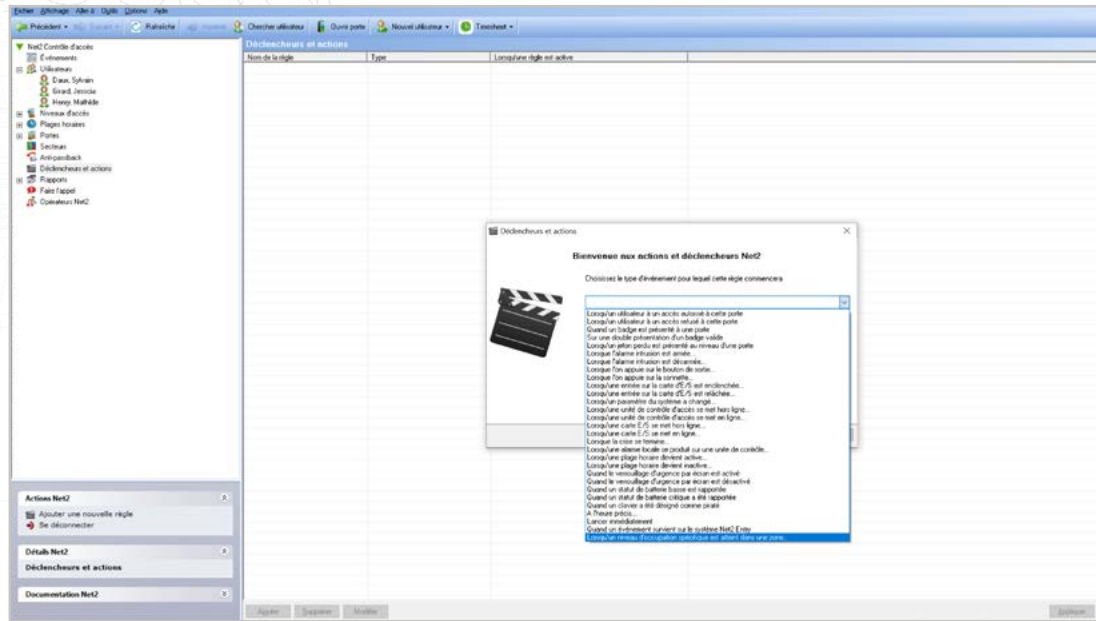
Fichier Affichage Aller à Outils Options Aide

Précédent · Suivant · Rafraîchir · Imprimer · Chercher utilisateur · Ouvrir porte · Nouvel utilisateur · Timesheet ·

Net2 Contrôle d'accès
Evénements
Utilisateurs
Daux, Sylvain
Girard, Jessica
Henry, Mathilde
Niveaux d'accès
Plages horaires
Portes
Secteurs
Anti-passback
Déclencheurs et actions
Rapports
Faire l'appel
Opérateurs Net2

Déclencheurs et actions

| Nom de la règle | Type | Lorsqu'une règle est active |
|---|---|---|

Déclencheurs et actions

Bienvenue aux actions et déclencheurs Net2

Choisissez le type d'événement pour lequel cette règle commencera

Lorsqu'un utilisateur à un accès autorisé à cette porte
Lorsqu'un utilisateur à un accès refusé à cette porte
Quand un badge est présenté à une porte
Sur une double présentation d'un badge valide
Lorsqu'un jeton perdu est présenté au niveau d'une porte
Lorsque l'alarme intrusion est armée...
Lorsque l'alarme intrusion est désarmée...
Lorsque l'on appuie sur le bouton de sortie...
Lorsque l'on appuie sur la sonnette...
Lorsqu'une entrée sur la carte d'E/S est enclenchée...
Lorsqu'une entrée sur la carte d'E/S est relâchée...
Lorsqu'un paramètre du système a changé...
Lorsqu'une unité de contrôle d'accès se met hors ligne...
Lorsqu'une unité de contrôle d'accès se met en ligne...
Lorsqu'une carte E/S se met hors ligne...
Lorsqu'une carte E/S se met en ligne...
Lorsque la crise se termine...
Lorsqu'une alarme locale se produit sur une unité de contrôle...
Lorsqu'une plage horaire devient active...
Lorsqu'une plage horaire devient inactive...
Quand le verrouillage d'urgence par écran est activé
Quand le verrouillage d'urgence par écran est désactivé
Quand un statut de batterie basse est rapporté
Quand un statut de batterie critique a été rapportée
Quand un clavier a été désigné comme piraté
A l'heure précis...
Lancer immédiatement
Quand un événement survient sur le système Net2 Entry
Lorsqu'un niveau d'occupation spécifique est atteint dans une zone...

Actions Net2
Ajouter une nouvelle règle
Se déconnecter

Détails Net2
Déclencheurs et actions

Documentation Net2

Ajouter Supprimer Modifier

Appliquer